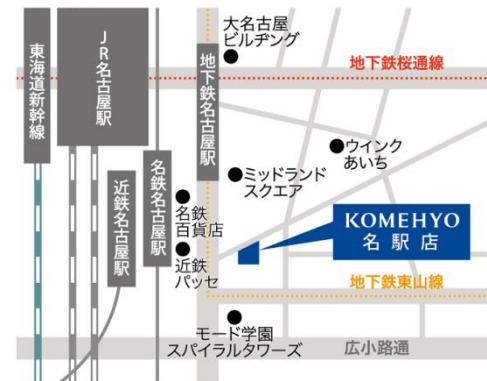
東海道新幹線

JR名古屋駅

近鉄名古屋駅

名鉄名古屋駅

地下鉄名古屋駅

大名古屋ビルヂング

地下鉄桜通線

ウインクあいち

ミッドランドスクエア

名鉄百貨店

近鉄パッセ

KOMEHYO
名駅店

地下鉄東山線

モード学園スパイラルタワーズ

広小路通